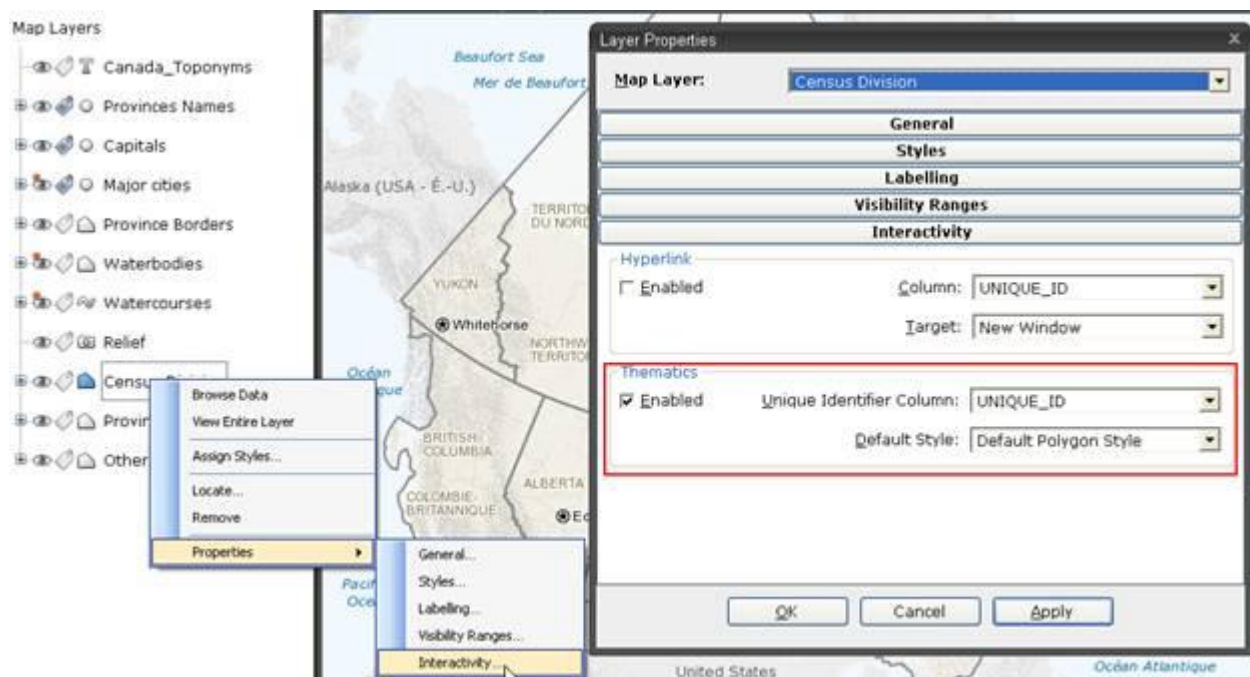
Map Layers

Canada_Toponyms

Provinces Names

Capitals

Major cities

Province Borders

Waterbodies

Watercourses

Relief

Censu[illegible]

Provir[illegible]

Other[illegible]

Browse Data

View Entire Layer

Assign Styles...

Locate...

Remove

Properties

General...

Styles...

Labelling...

Visibility Ranges...

Interactivity...

Beaufort Sea

Mer de Beaufort

Alaska (USA - É.-U.)

TERRITO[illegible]

DU NORD

YUKON

Whitehorse

NORTHW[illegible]

TERRITO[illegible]

Océan

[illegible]ique

BRITISH COLUMBIA

COLOMBIE-BRITANNIQUE

ALBERTA

E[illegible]

Pacifi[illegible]

Oce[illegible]

United States

Océan Atlantique

Layer Properties

Map Layer: Census Division

General

Styles

Labelling

Visibility Ranges

Interactivity

Hyperlink

Enabled

Column: UNIQUE_ID

Target: New Window

Thematics

Enabled

Unique Identifier Column: UNIQUE_ID

Default Style: Default Polygon Style

OK

Cancel

Apply